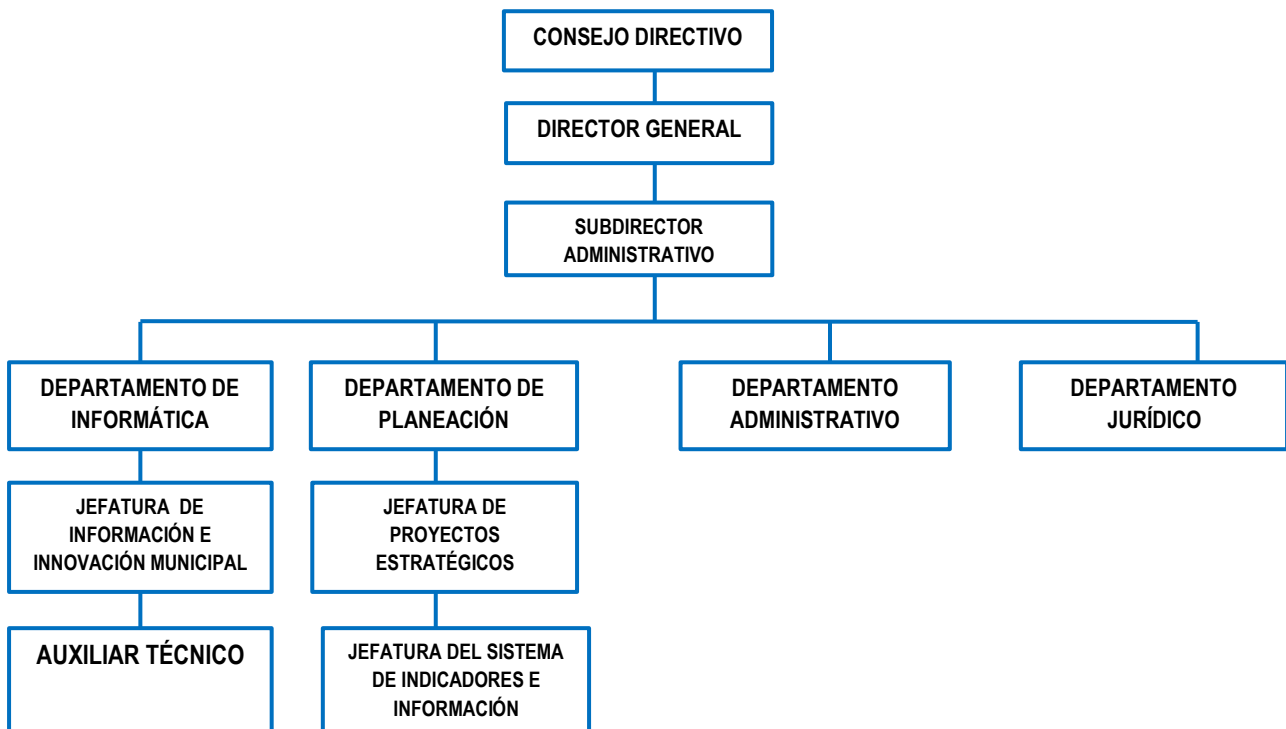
CONSEJO DIRECTIVO

DIRECTOR GENERAL

SUBDIRECTOR ADMINISTRATIVO

DEPARTAMENTO DE INFORMÁTICA

DEPARTAMENTO DE PLANEACIÓN

DEPARTAMENTO ADMINISTRATIVO

DEPARTAMENTO JURÍDICO

JEFATURA DE INFORMACIÓN E INNOVACIÓN MUNICIPAL

JEFATURA DE PROYECTOS ESTRATÉGICOS

AUXILIAR TÉCNICO

JEFATURA DEL SISTEMA DE INDICADORES E INFORMACIÓN